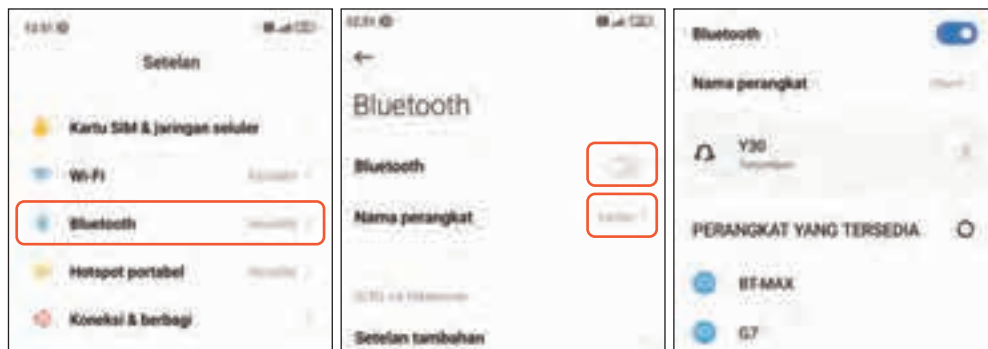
12:51 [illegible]

Setelan

Kartu SIM & jaringan seluler

Wi-Fi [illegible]

Bluetooth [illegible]

Hotspot portabel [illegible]

Koneksi & berbagi

12:51 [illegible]

←

Bluetooth

Bluetooth

Nama perangkat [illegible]

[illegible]

Setelan tambahan

Bluetooth

Nama perangkat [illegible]

Y30
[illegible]

PERANGKAT YANG TERSEDIA

BT-MAX

G7